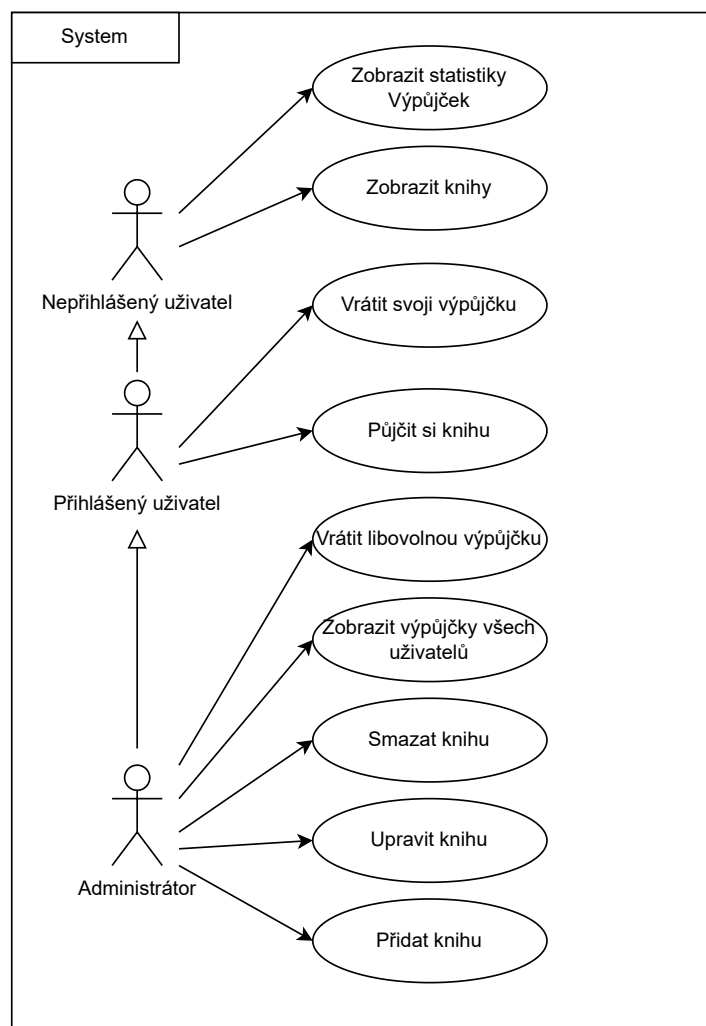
System

Zobrazit statistiky Výpůjček

Zobrazit knihy

Nepřihlášený uživatel

Vrátit svoji výpůjčku

Půjčit si knihu

Přihlášený uživatel

Vrátit libovolnou výpůjčku

Zobrazit výpůjčky všech uživatelů

Smazat knihu

Upravit knihu

Administrátor

Přidat knihu